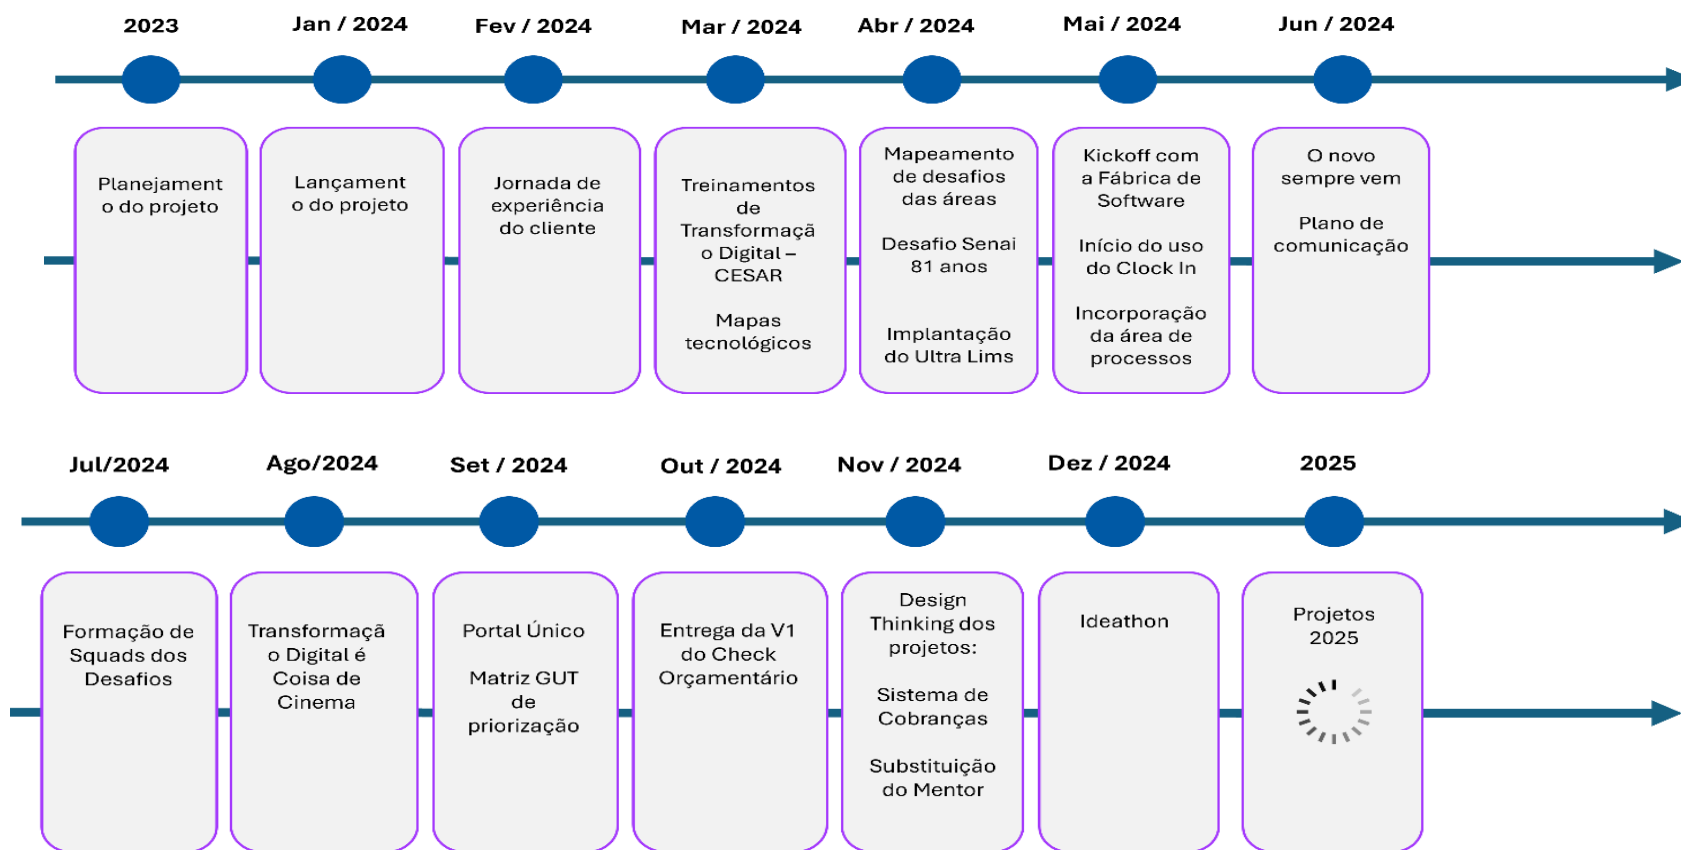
2023
Jan / 2024
Fev / 2024
Mar / 2024
Abr / 2024
Mai / 2024
Jun / 2024

Planejament o do projeto

Lançament o do projeto

Jornada de experiência do cliente

Treinamentos de Transformaçã o Digital – CESAR

Mapas tecnológicos

Mapeamento de desafios das áreas

Desafio Senai 81 anos

Implantação do Ultra Lims

Kickoff com a Fábrica de Software

Início do uso do Clock In

Incorporação da área de processos

O novo sempre vem

Plano de comunicação

Jul/2024
Ago/2024
Set / 2024
Out / 2024
Nov / 2024
Dez / 2024
2025

Formação de Squads dos Desafios

Transformaçã o Digital é Coisa de Cinema

Portal Único

Matriz GUT de priorização

Entrega da V1 do Check Orçamentário

Design Thinking dos projetos:

Sistema de Cobranças

Substituição do Mentor

Ideathon

Projetos 2025